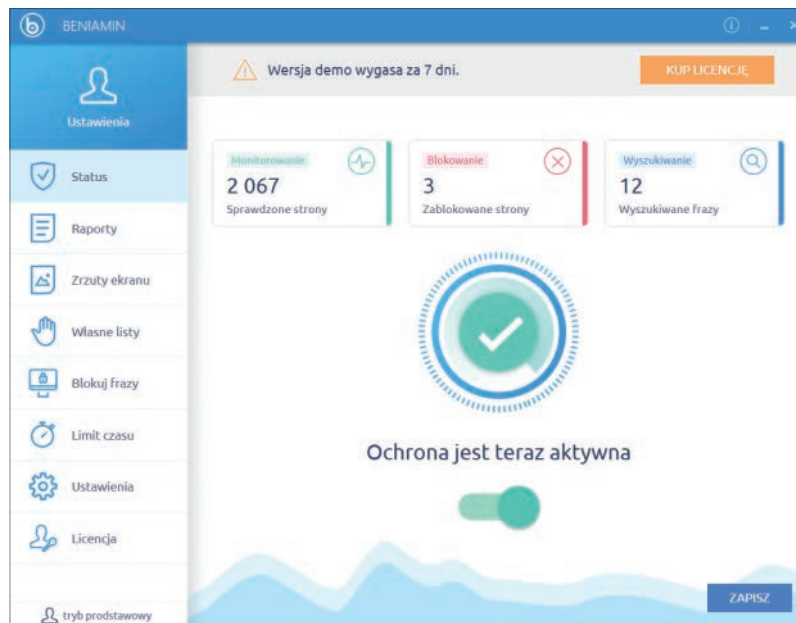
BENIAMIN

Ustawienia

Status

Raporty

Zrzuty ekranu

Własne listy

Blokuj frazy

Limit czasu

Ustawienia

Licencja

tryb prodstawowy

Wersja demo wygasa za 7 dni.

KUP LICENCJĘ

Monitorowanie
2 067
Sprawdzone strony

Blokowanie
3
Zablokowane strony

Wyszukiwanie
12
Wyszukiwane frazy

Ochrona jest teraz aktywna

ZAPISZ